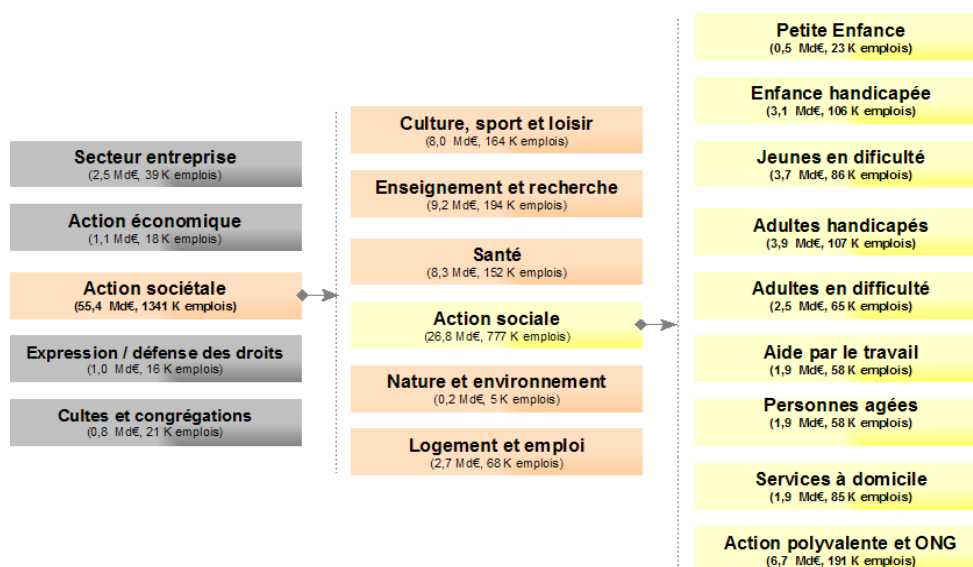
Secteur entreprise
(2,5 Md€, 39 K emplois)

Action économique
(1,1 Md€, 18 K emplois)

Action sociétale
(55,4 Md€, 1341 K emplois)

Expression / défense des droits
(1,0 Md€, 16 K emplois)

Cultes et congrégations
(0,8 Md€, 21 K emplois)

Culture, sport et loisir
(8,0 Md€, 164 K emplois)

Enseignement et recherche
(9,2 Md€, 194 K emplois)

Santé
(8,3 Md€, 152 K emplois)

Action sociale
(26,8 Md€, 777 K emplois)

Nature et environnement
(0,2 Md€, 5 K emplois)

Logement et emploi
(2,7 Md€, 68 K emplois)

Petite Enfance
(0,5 Md€, 23 K emplois)

Enfance handicapée
(3,1 Md€, 106 K emplois)

Jeunes en dificulté
(3,7 Md€, 86 K emplois)

Adultes handicapés
(3,9 Md€, 107 K emplois)

Adultes en difficulté
(2,5 Md€, 65 K emplois)

Aide par le travail
(1,9 Md€, 58 K emplois)

Personnes agées
(1,9 Md€, 58 K emplois)

Services à domicile
(1,9 Md€, 85 K emplois)

Action polyvalente et ONG
(6,7 Md€, 191 K emplois)